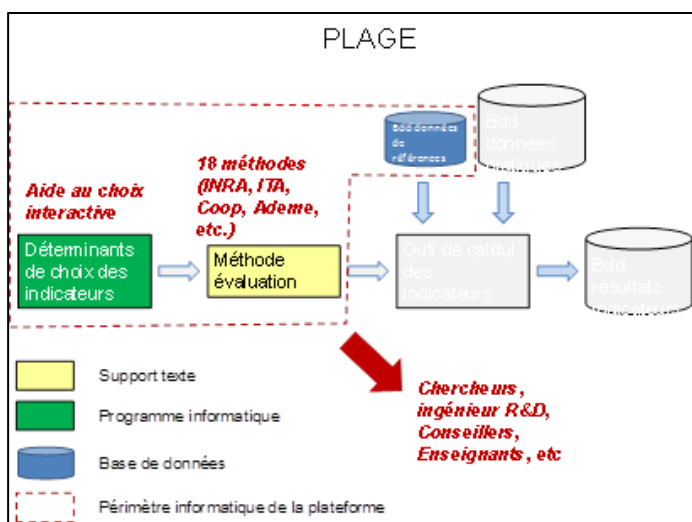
PLAGE

Aide au choix interactive

18 méthodes (INRA, ITA, Coop, Ademe, etc.)

Bdd données de références

Bdd données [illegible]

Déterminants de choix des indicateurs

Méthode évaluation

Outil de calcul des indicateurs

Bdd résultats indicateurs

Support texte

Programme informatique

Base de données

Périmètre informatique de la plateforme

Chercheurs, ingénieur R&D, Conseillers, Enseignants, etc